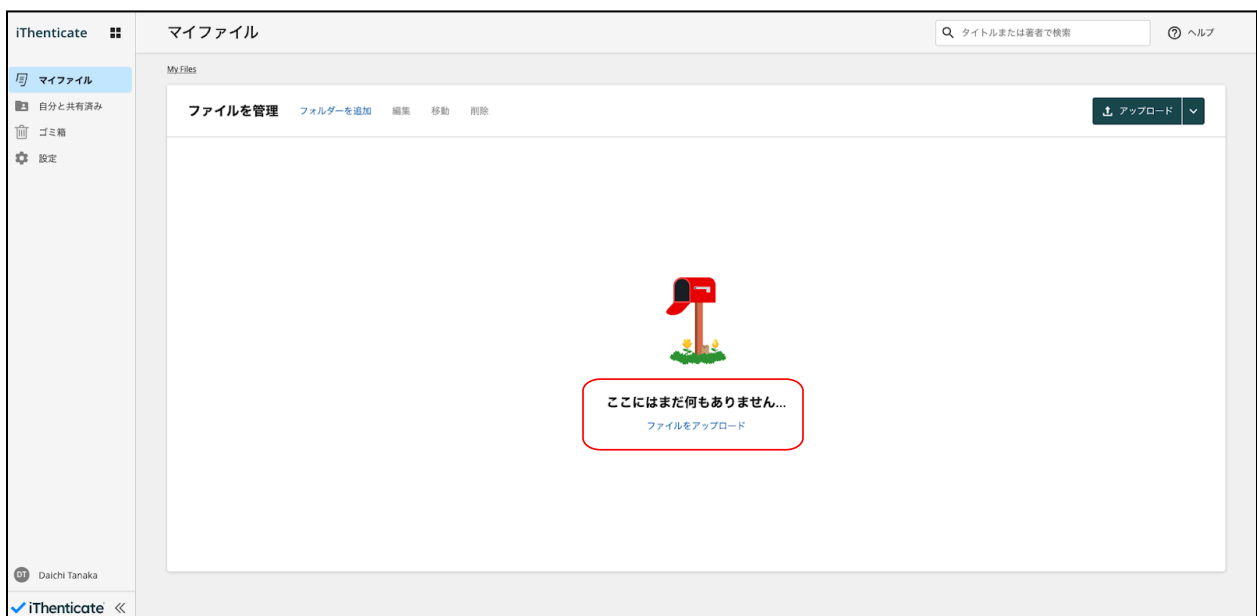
iThenticate

マイファイル

自分と共有済み

ゴミ箱

設定

DT Daichi Tanaka

iThenticate «

マイファイル

タイトルまたは著者で検索

ヘルプ

My Files

ファイルを管理 フォルダーを追加 編集 移動 削除

アップロード

ここにはまだ何もありません...

ファイルをアップロード